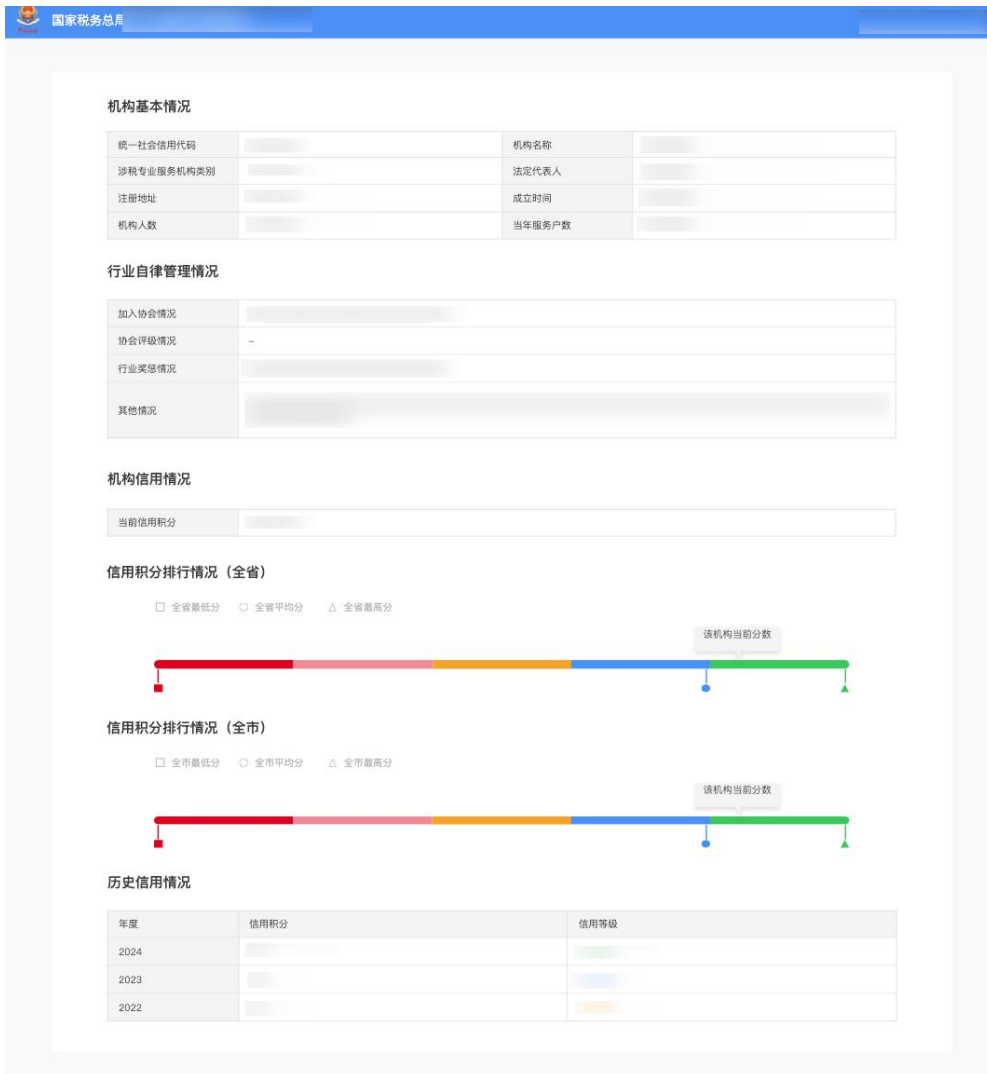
国家税务总局

机构基本情况

| 统一社会信用代码 | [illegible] | 机构名称 | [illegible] |
|---|---|---|---|
| 涉税专业服务机构类别 | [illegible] | 法定代表人 | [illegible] |
| 注册地址 | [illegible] | 成立时间 | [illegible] |
| 机构人数 | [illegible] | 当年服务户数 | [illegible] |

行业自律管理情况

| 加入协会情况 | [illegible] |
|---|---|
| 协会评级情况 | - |
| 行业奖惩情况 | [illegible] |
| 其他情况 | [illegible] |

机构信用情况

| 当前信用积分 | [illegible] |
|---|---|

信用积分排行情况（全省）

□ 全省最低分 ○ 全省平均分 △ 全省最高分

该机构当前分数

信用积分排行情况（全市）

□ 全市最低分 ○ 全市平均分 △ 全市最高分

该机构当前分数

历史信用情况

| 年度 | 信用积分 | 信用等级 |
|---|---|---|
| 2024 | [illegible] | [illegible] |
| 2023 | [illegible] | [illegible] |
| 2022 | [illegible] | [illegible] |